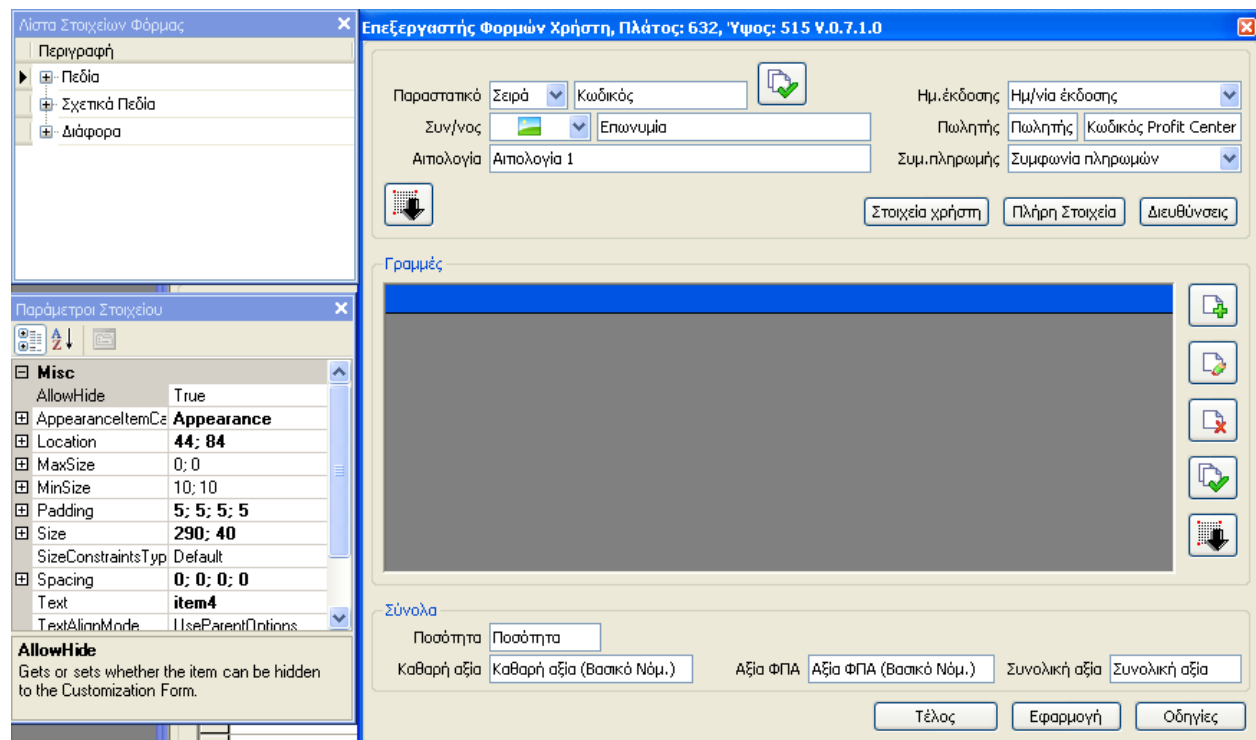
Λίστα Στοιχείων Φόρμας

Περιγραφή
Πεδία
Σχετικά Πεδία
Διάφορα

Παράμετροι Στοιχείου

| Misc | |
|---|---|
| AllowHide | True |
| AppearanceItemCa | Appearance |
| Location | 44; 84 |
| MaxSize | 0; 0 |
| MinSize | 10; 10 |
| Padding | 5; 5; 5; 5 |
| Size | 290; 40 |
| SizeConstraintsTyp | Default |
| Spacing | 0; 0; 0; 0 |
| Text | item4 |
| TextAlignMode | UseParentOptions |

AllowHide
Gets or sets whether the item can be hidden to the Customization Form.

Επεξεργαστής Φορμών Χρήστη, Πλάτος: 632, Ύψος: 515 V.0.7.1.0

Παραστατικό Σειρά Κωδικός
Ημ.έκδοσης Ημ/νία έκδοσης
Συν/νος Επωνυμία
Πωλητής Πωλητής Κωδικός Profit Center
Αιτιολογία Αιτιολογία 1
Συμ.πληρωμής Συμφωνία πληρωμών

Στοιχεία χρήστη Πλήρη Στοιχεία Διευθύνσεις

Γραμμές

Σύνολα
Ποσότητα Ποσότητα
Καθαρή αξία Καθαρή αξία (Βασικό Νόμ.)
Αξία ΦΠΑ Αξία ΦΠΑ (Βασικό Νόμ.)
Συνολική αξία Συνολική αξία

Τέλος Εφαρμογή Οδηγίες